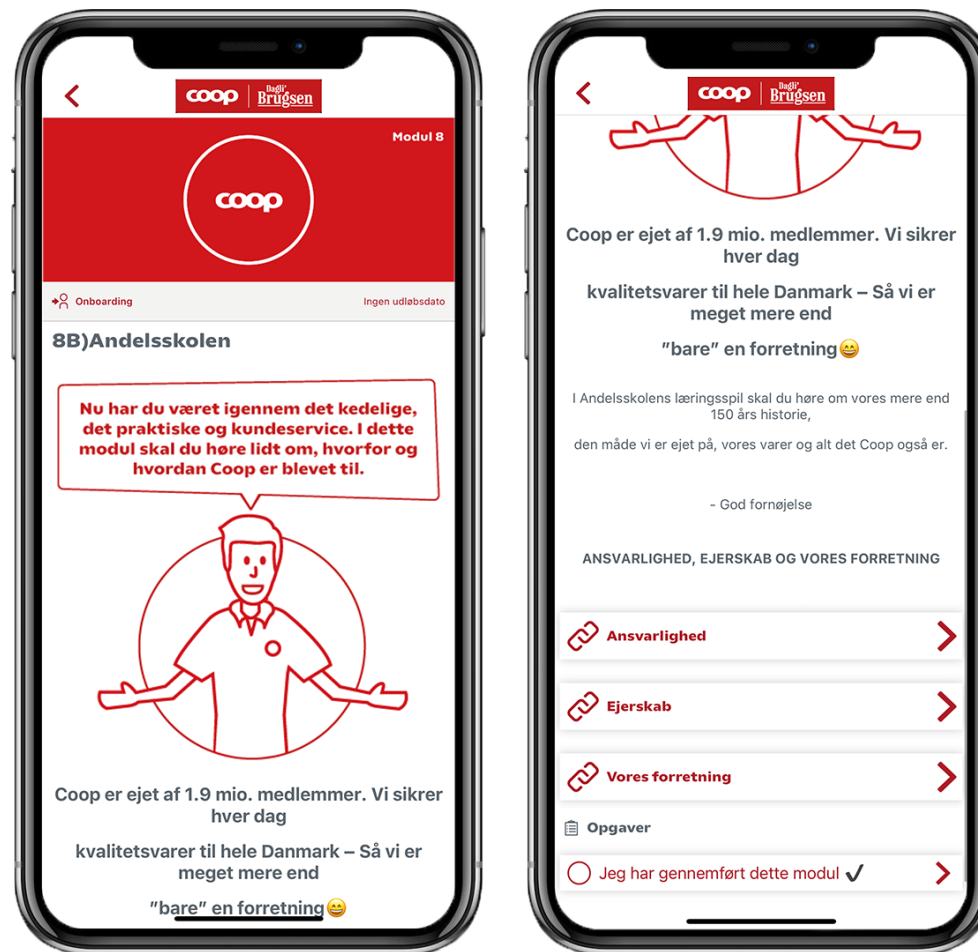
coop | Dagli' Brugsen

Modul 8

coop

Onboarding

Ingen udløbsdato

8B)Andelsskolen

Nu har du været igennem det kedelige, det praktiske og kundeservice. I dette modul skal du høre lidt om, hvorfor og hvordan Coop er blevet til.

Coop er ejet af 1.9 mio. medlemmer. Vi sikrer hver dag

kvalitetsvarer til hele Danmark – Så vi er meget mere end

"bare" en forretning😄

coop | Dagli' Brugsen

Coop er ejet af 1.9 mio. medlemmer. Vi sikrer hver dag

kvalitetsvarer til hele Danmark – Så vi er meget mere end

"bare" en forretning😄

I Andelsskolens læringsspil skal du høre om vores mere end 150 års historie,

den måde vi er ejet på, vores varer og alt det Coop også er.

- God fornøjelse

ANSVARLIGHED, EJERSKAB OG VORES FORRETNING

Ansvarlighed

Ejerskab

Vores forretning

Opgaver

Jeg har gennemført dette modul ✔